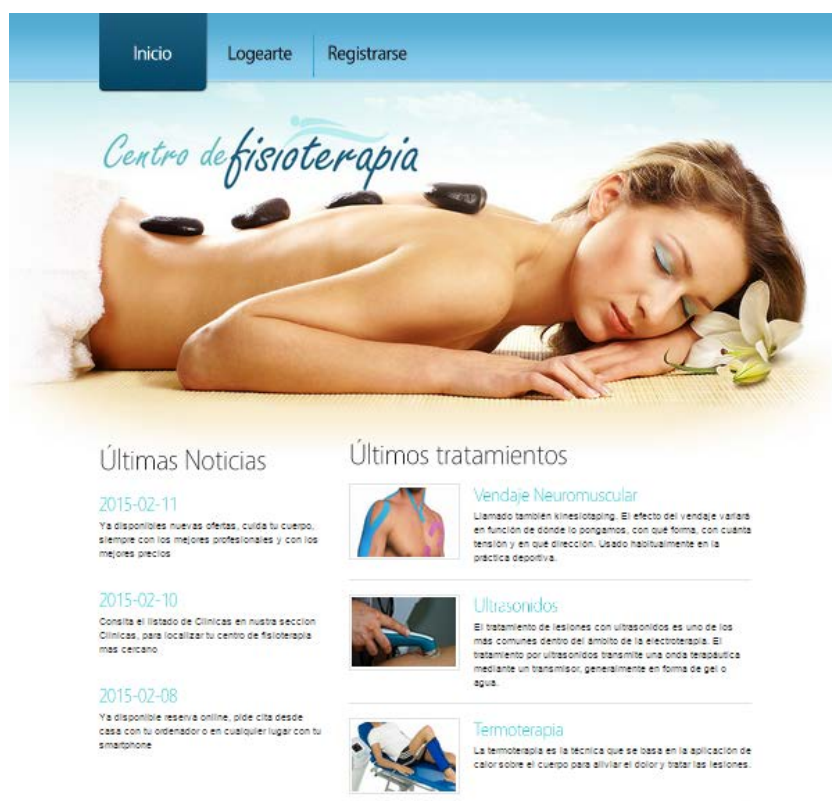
Inicio
Logearte
Registrarse

Centro de fisioterapia

Últimas Noticias

2015-02-11
Ya disponibles nuevas ofertas, cuida tu cuerpo, siempre con los mejores profesionales y con los mejores precios

2015-02-10
Consita el listado de Clinicas en nustra seccion Clinicas, para localizar tu centro de fisioterapia mas cercano

2015-02-08
Ya disponible reserva online, pide cita desde casa con tu ordenador o en cualquier lugar con tu smartphone

Últimos tratamientos

Vendaje Neuromuscular
Llamado también kinesiotaping. El efecto del vendaje variará en función de dónde lo pongamos, con qué forma, con cuánta tensión y en qué dirección. Usado habitualmente en la práctica deportiva.

Ultrasonidos
El tratamiento de lesiones con ultrasonidos es uno de los más comunes dentro del ámbito de la electroterapia. El tratamiento por ultrasonidos transmite una onda terapéutica mediante un transmisor, generalmente en forma de gel o agua.

Termoterapia
La termoterapia es la técnica que se basa en la aplicación de calor sobre el cuerpo para aliviar el dolor y tratar las lesiones.